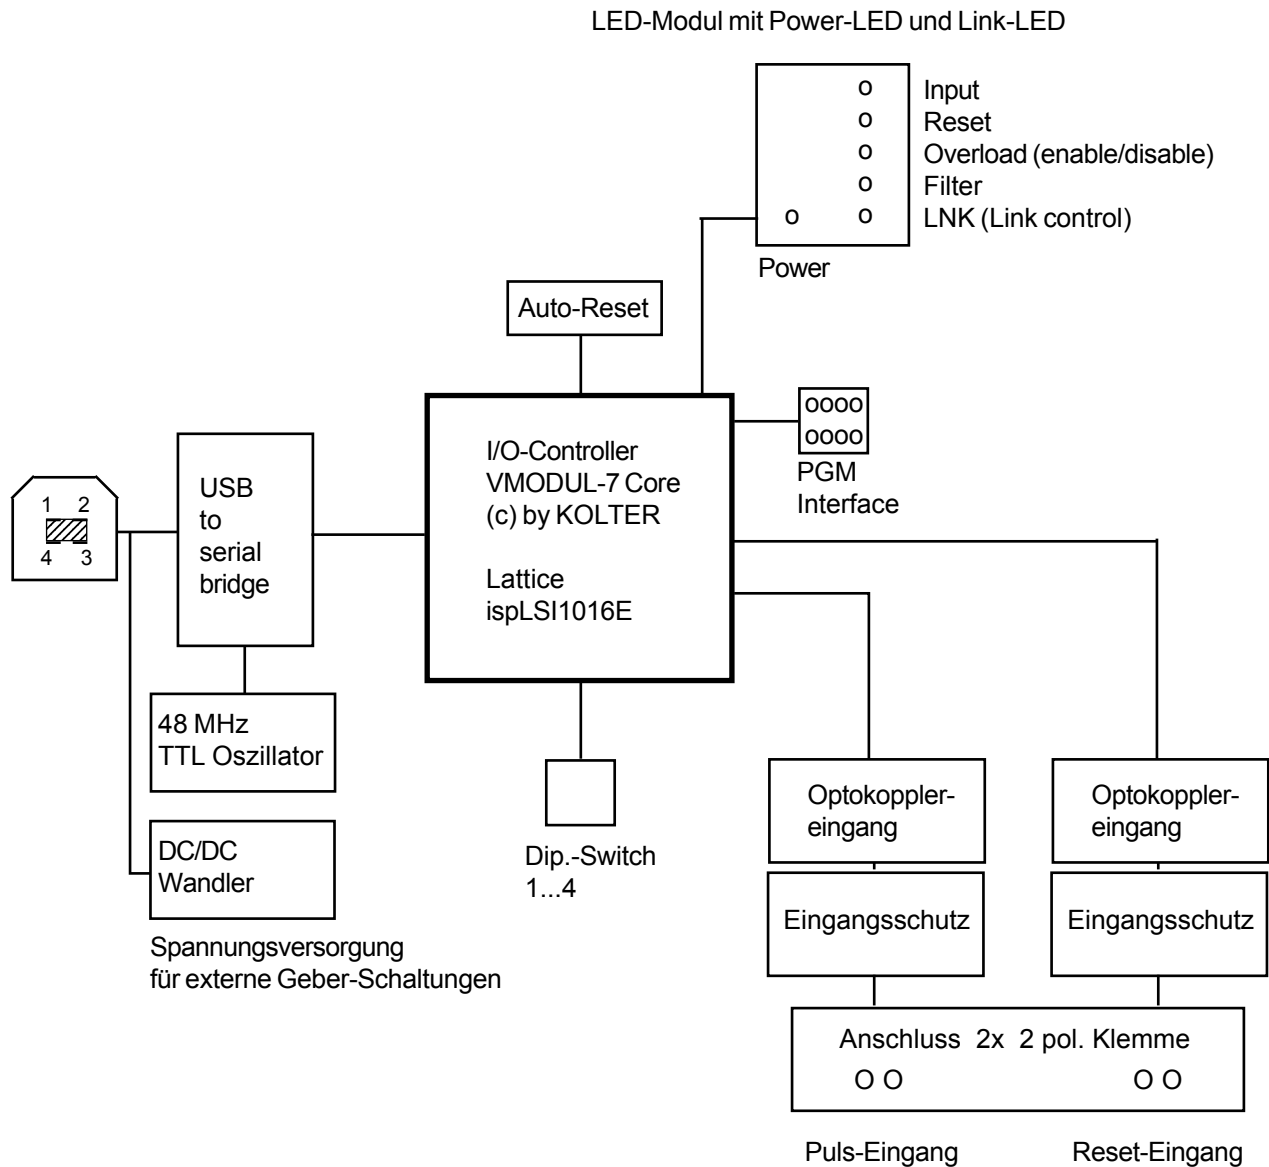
LED-Modul mit Power-LED und Link-LED

o Input
o Reset
o Overload (enable/disable)
o Filter
o o LNK (Link control)

Power

Auto-Reset

oooo
oooo
PGM
Interface

I/O-Controller
VMODUL-7 Core
(c) by KOLTER

Lattice
ispLSI1016E

1 2
4 3

USB
to
serial
bridge

48 MHz
TTL Oszillator

DC/DC
Wandler

Spannungsversorgung
für externe Geber-Schaltungen

Dip.-Switch
1...4

Optokoppler-
eingang

Optokoppler-
eingang

Eingangsschutz

Eingangsschutz

Anschluss 2x 2 pol. Klemme
O O O O

Puls-Eingang

Reset-Eingang